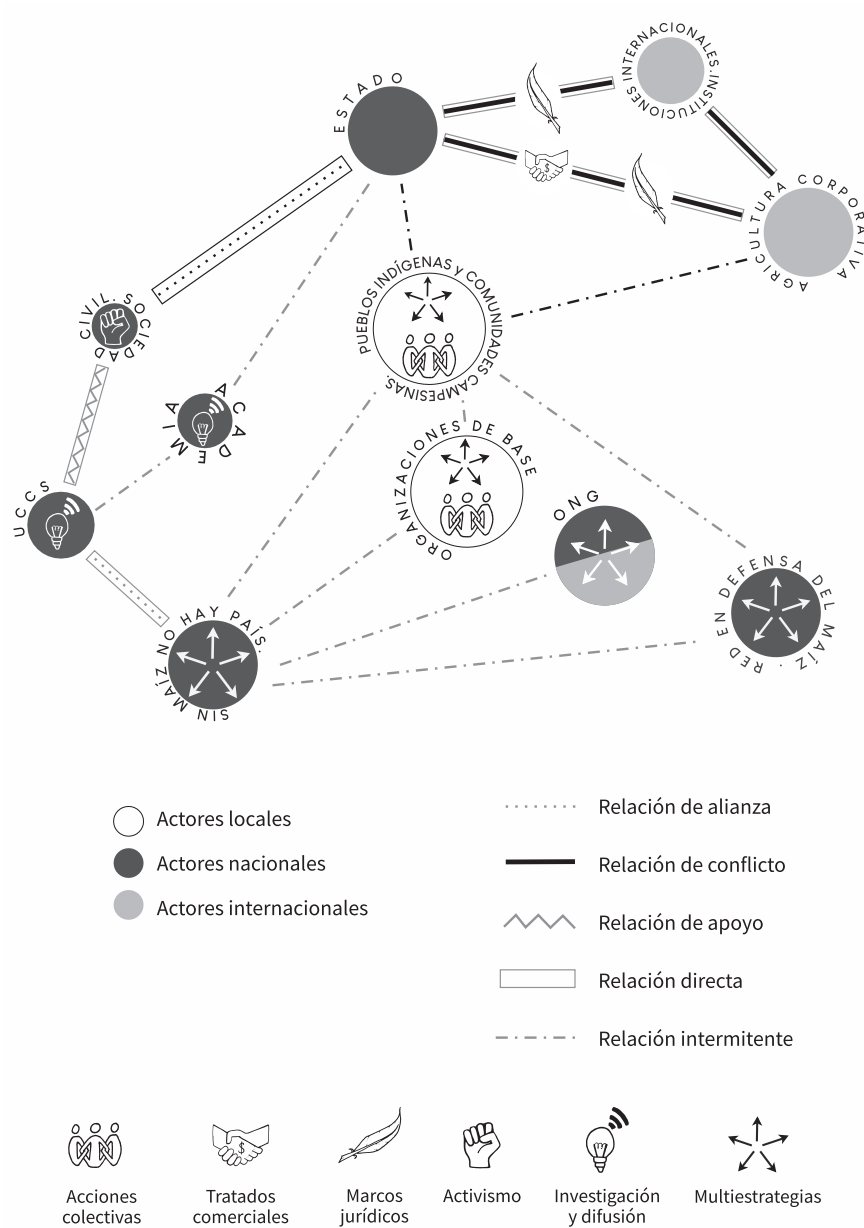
ESTADO

INSTITUCIONES INTERNACIONALES

AGRICULTURA CORPORATIVA

SOCIEDAD CIVIL

ACADEMIA

PUEBLOS INDÍGENAS Y COMUNIDADES CAMPESINAS

ORGANIZACIONES DE BASE

UCCS

ONG

RED EN DEFENSA DEL MAÍZ

SIN MAÍZ NO HAY PAÍS

Actores locales
Actores nacionales
Actores internacionales

Relación de alianza
Relación de conflicto
Relación de apoyo
Relación directa
Relación intermitente

Acciones colectivas
Tratados comerciales
Marcos jurídicos
Activismo
Investigación y difusión
Multiestrategias